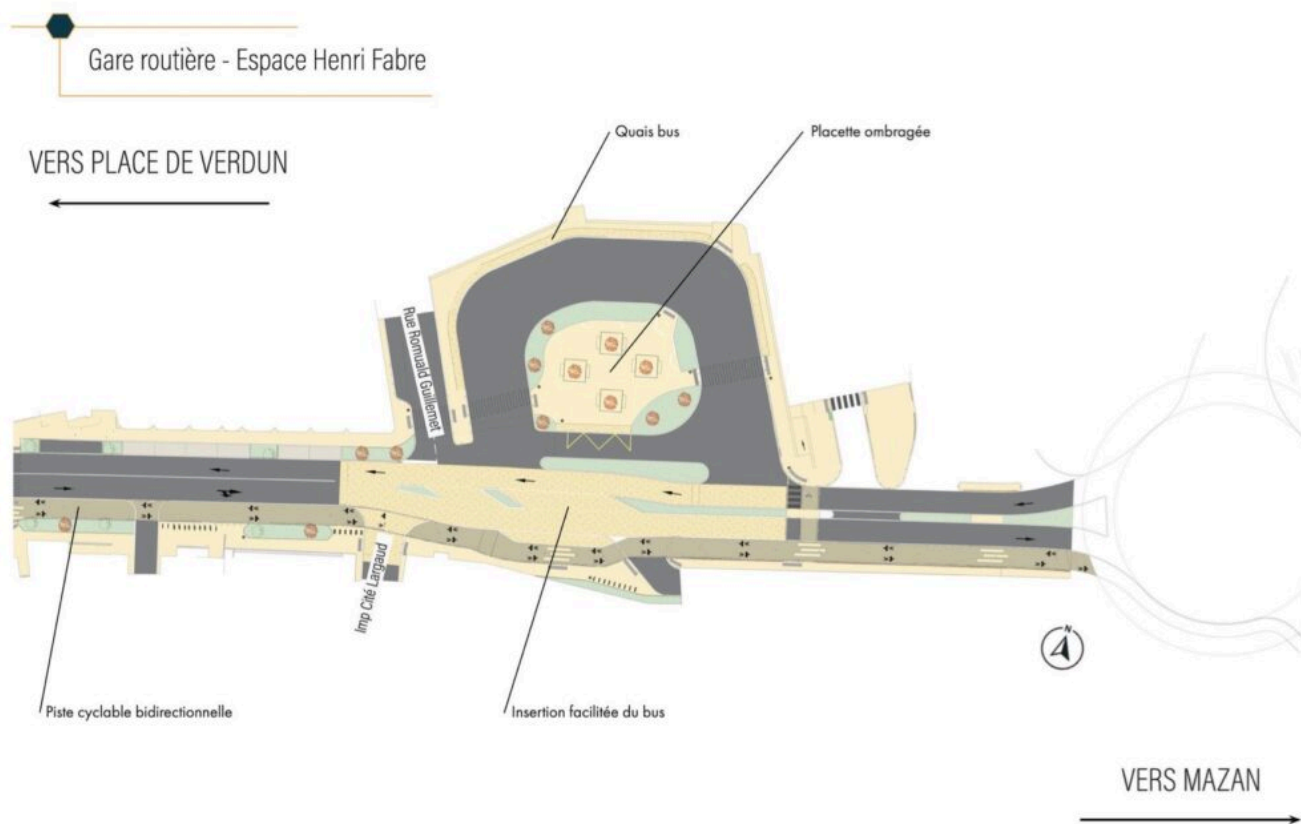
Gare routière - Espace Henri Fabre

VERS PLACE DE VERDUN

Quais bus

Placette ombragée

Rue Romuald Guillemet

Imp Cité Largaud

N

Piste cyclable bidirectionnelle

Insertion facilitée du bus

VERS MAZAN